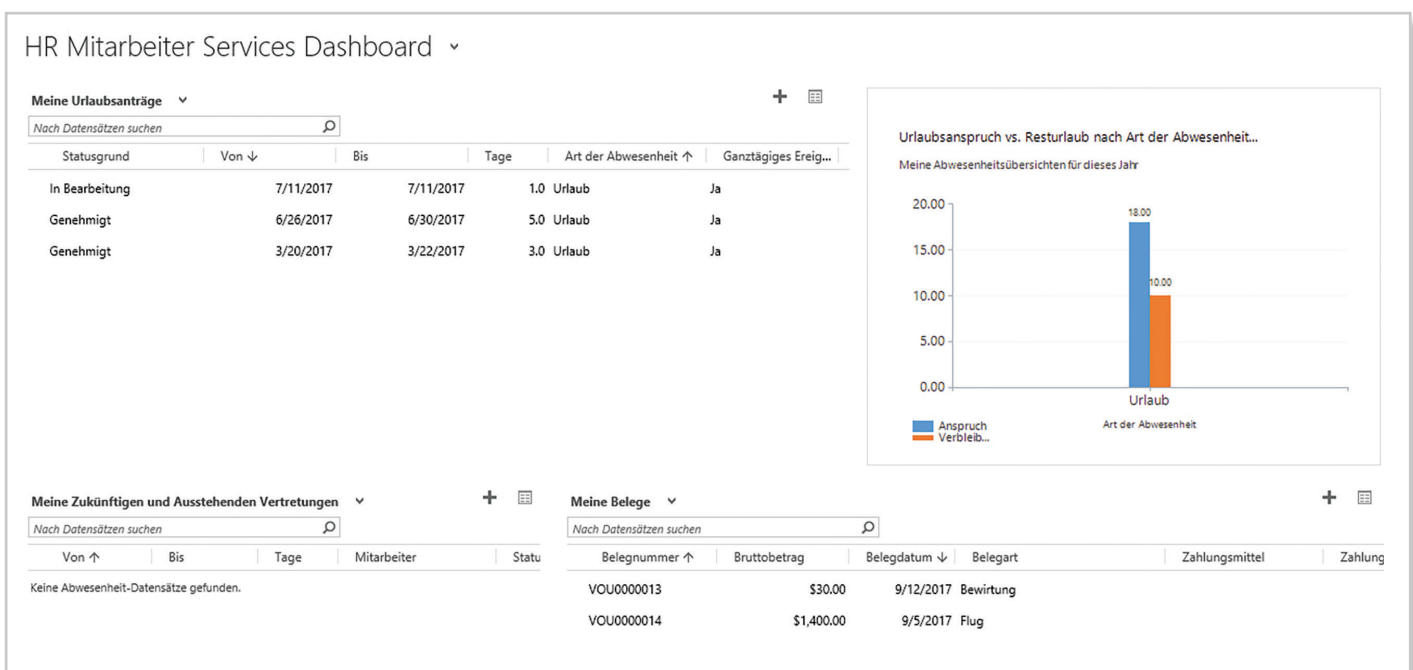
HR Mitarbeiter Services Dashboard

Meine Urlaubsanträge

Nach Datensätzen suchen

| Statusgrund | Von ↓ | Bis | Tage | Art der Abwesenheit ↑ | Ganztägiges Ereig... |
|---|---|---|---|---|---|
| In Bearbeitung | 7/11/2017 | 7/11/2017 | 1.0 | Urlaub | Ja |
| Genehmigt | 6/26/2017 | 6/30/2017 | 5.0 | Urlaub | Ja |
| Genehmigt | 3/20/2017 | 3/22/2017 | 3.0 | Urlaub | Ja |

Urlaubsanspruch vs. Resturlaub nach Art der Abwesenheit...

Meine Abwesenheitsübersichten für dieses Jahr

20.00
15.00
10.00
5.00
0.00

18.00
10.00

Urlaub

Art der Abwesenheit

Anspruch
Verbleib...

Meine Zukünftigen und Ausstehenden Vertretungen

Nach Datensätzen suchen

| Von ↑ | Bis | Tage | Mitarbeiter | Statu |
|---|---|---|---|---|

Keine Abwesenheit-Datensätze gefunden.

Meine Belege

Nach Datensätzen suchen

| Belegnummer ↑ | Bruttobetrag | Belegdatum ↓ | Belegart | Zahlungsmittel | Zahlung |
|---|---|---|---|---|---|
| VOU0000013 | $30.00 | 9/12/2017 | Bewirtung | | |
| VOU0000014 | $1,400.00 | 9/5/2017 | Flug | | |